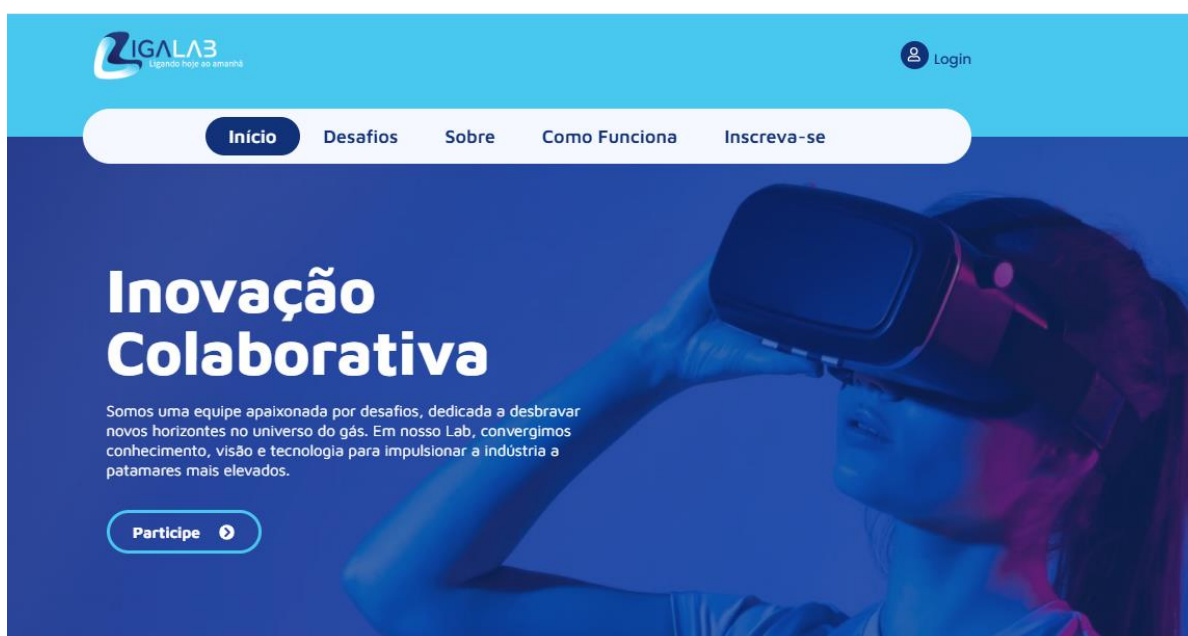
LIGALAB
Ligando hoje ao amanhã

Login

Início Desafios Sobre Como Funciona Inscreva-se

Inovação Colaborativa

Somos uma equipe apaixonada por desafios, dedicada a desbravar novos horizontes no universo do gás. Em nosso Lab, convergimos conhecimento, visão e tecnologia para impulsionar a indústria a patamares mais elevados.

Participe